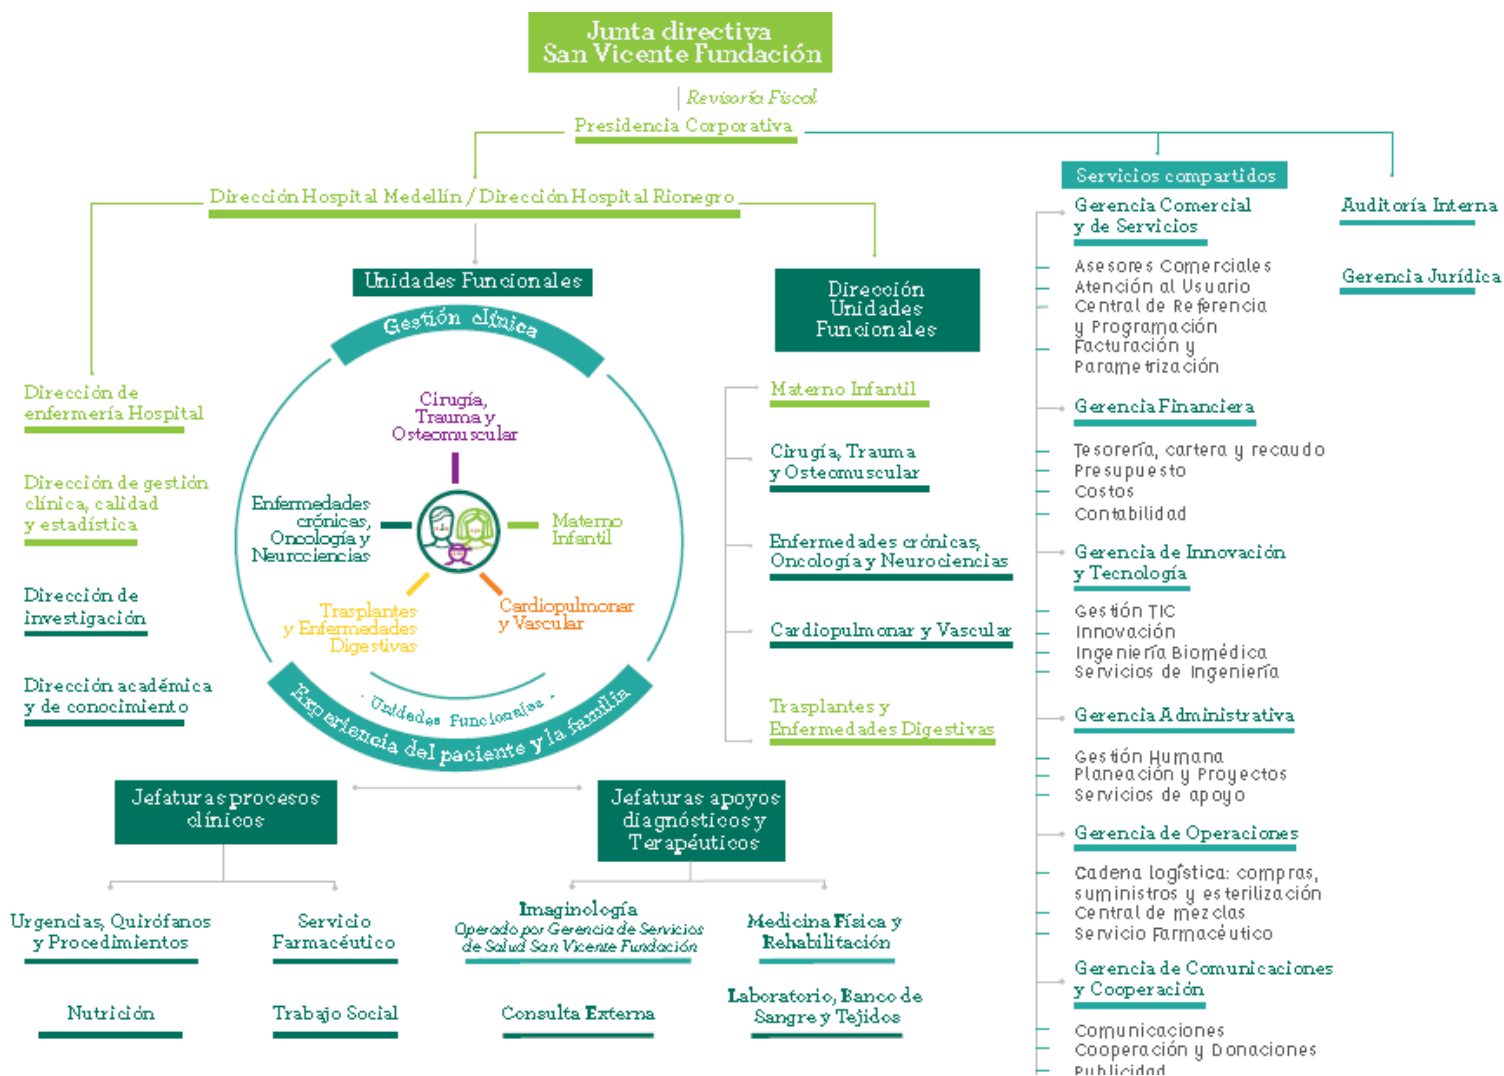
Junta directiva
San Vicente Fundación

Revisoría Fiscal

Presidencia Corporativa

Dirección Hospital Medellín / Dirección Hospital Rionegro

Servicios compartidos

Auditoría Interna

Gerencia Jurídica

Gerencia Comercial y de Servicios

Asesores Comerciales
Atención al Usuario
Central de Referencia y Programación
Facturación y Parametrización

Gerencia Financiera

Tesorería, cartera y recaudo
Presupuesto
Costos
Contabilidad

Gerencia de Innovación y Tecnología

Gestión TIC
Innovación
Ingeniería Biomédica
Servicios de Ingeniería

Gerencia Administrativa

Gestión Humana
Planeación y Proyectos
Servicios de apoyo

Gerencia de Operaciones

Cadena logística: compras, suministros y esterilización
Central de mezclas
Servicio Farmacéutico

Gerencia de Comunicaciones y Cooperación

Comunicaciones
Cooperación y Donaciones
Publicidad

Unidades Funcionales

Gestión clínica

Cirugía, Trauma y Osteomuscular

Enfermedades crónicas, Oncología y Neurociencias

Materno Infantil

Trasplantes y Enfermedades Digestivas

Cardiopulmonar y Vascular

Unidades Funcionales

Experiencia del paciente y la familia

Dirección Unidades Funcionales

Materno Infantil

Cirugía, Trauma y Osteomuscular

Enfermedades crónicas, Oncología y Neurociencias

Cardiopulmonar y Vascular

Trasplantes y Enfermedades Digestivas

Dirección de enfermería Hospital

Dirección de gestión clínica, calidad y estadística

Dirección de investigación

Dirección académica y de conocimiento

Jefaturas procesos clínicos

Jefaturas apoyos diagnósticos y Terapéuticos

Urgencias, Quirófanos y Procedimientos

Servicio Farmacéutico

Nutrición

Trabajo Social

Imaginología
Operado por Gerencia de Servicios de Salud San Vicente Fundación

Medicina Física y Rehabilitación

Consulta Externa

Laboratorio, Banco de Sangre y Tejidos